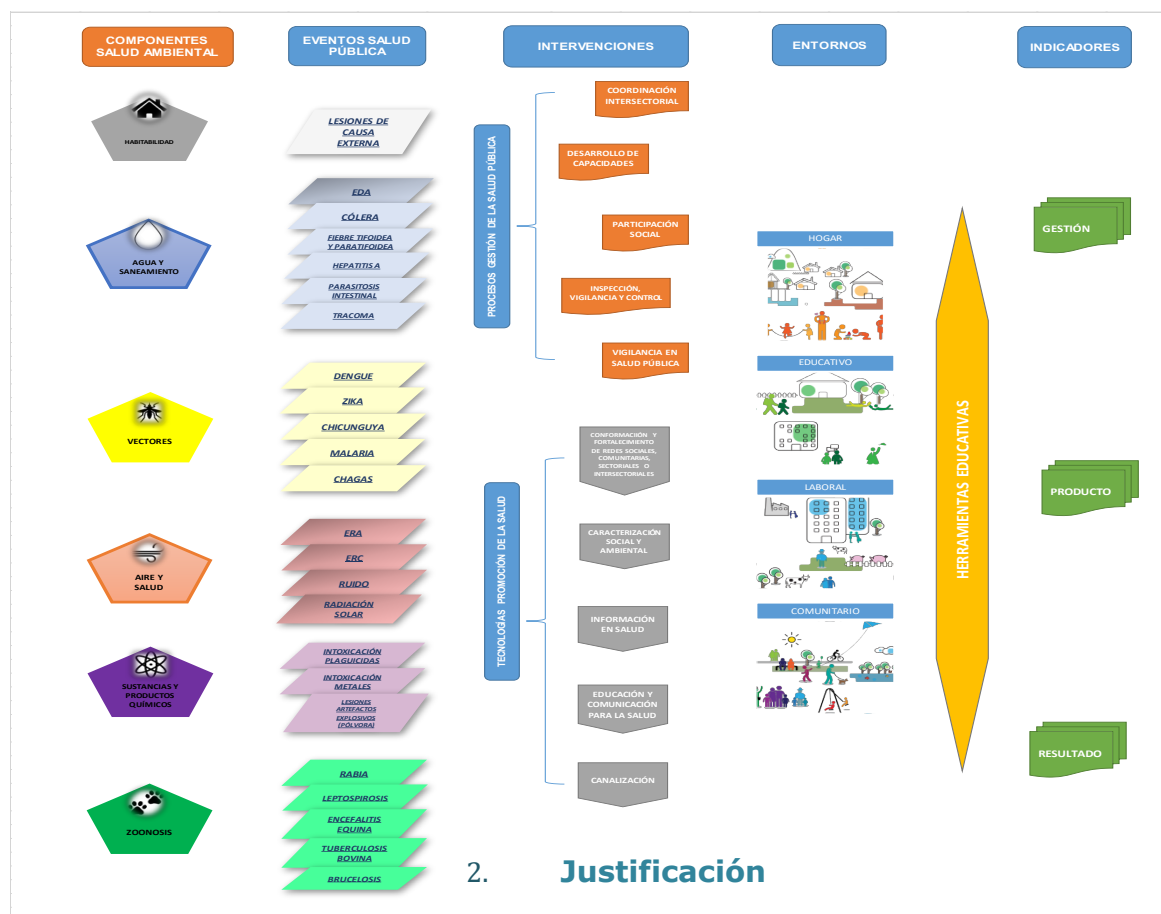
COMPONENTES SALUD AMBIENTAL

EVENTOS SALUD PÚBLICA

INTERVENCIONES

ENTORNOS

INDICADORES

HABITABILIDAD

LESIONES DE CAUSA EXTERNA

AGUA Y SANEAMIENTO

EDA

CÓLERA

FIEBRE TIFOIDEA Y PARATIFOIDEA

HEPATITIS A

PARASITOSIS INTESTINAL

TRACOMA

VECTORES

DENGUE

ZIKA

CHICUNGUYA

MALARIA

CHAGAS

AIRE Y SALUD

ERA

ERC

RUIDO

RADIACIÓN SOLAR

SUSTANCIAS Y PRODUCTOS QUÍMICOS

INTOXICACIÓN PLAGUICIDAS

INTOXICACIÓN METALES

LESIONES ARTEFACTOS EXPLOSIVOS (PÓLVORA)

ZOONOSIS

RABIA

LEPTOSPIROSIS

ENCEFALITIS EQUINA

TUBERCULOSIS BOVINA

BRUCELOSIS

PROCESOS GESTIÓN DE LA SALUD PÚBLICA

COORDINACIÓN INTERSECTORIAL

DESARROLLO DE CAPACIDADES

PARTICIPACIÓN SOCIAL

INSPECCIÓN, VIGILANCIA Y CONTROL

VIGILANCIA EN SALUD PÚBLICA

TECNOLOGÍAS PROMOCIÓN DE LA SALUD

CONFORMACIÓN Y FORTALECIMIENTO DE REDES SOCIALES, COMUNITARIAS, SECTORIALES O INTERSECTORIALES

CARACTERIZACIÓN SOCIAL Y AMBIENTAL

INFORMACIÓN EN SALUD

EDUCACIÓN Y COMUNICACIÓN PARA LA SALUD

CANALIZACIÓN

HOGAR

EDUCATIVO

LABORAL

COMUNITARIO

HERRAMIENTAS EDUCATIVAS

GESTIÓN

PRODUCTO

RESULTADO

2. Justificación